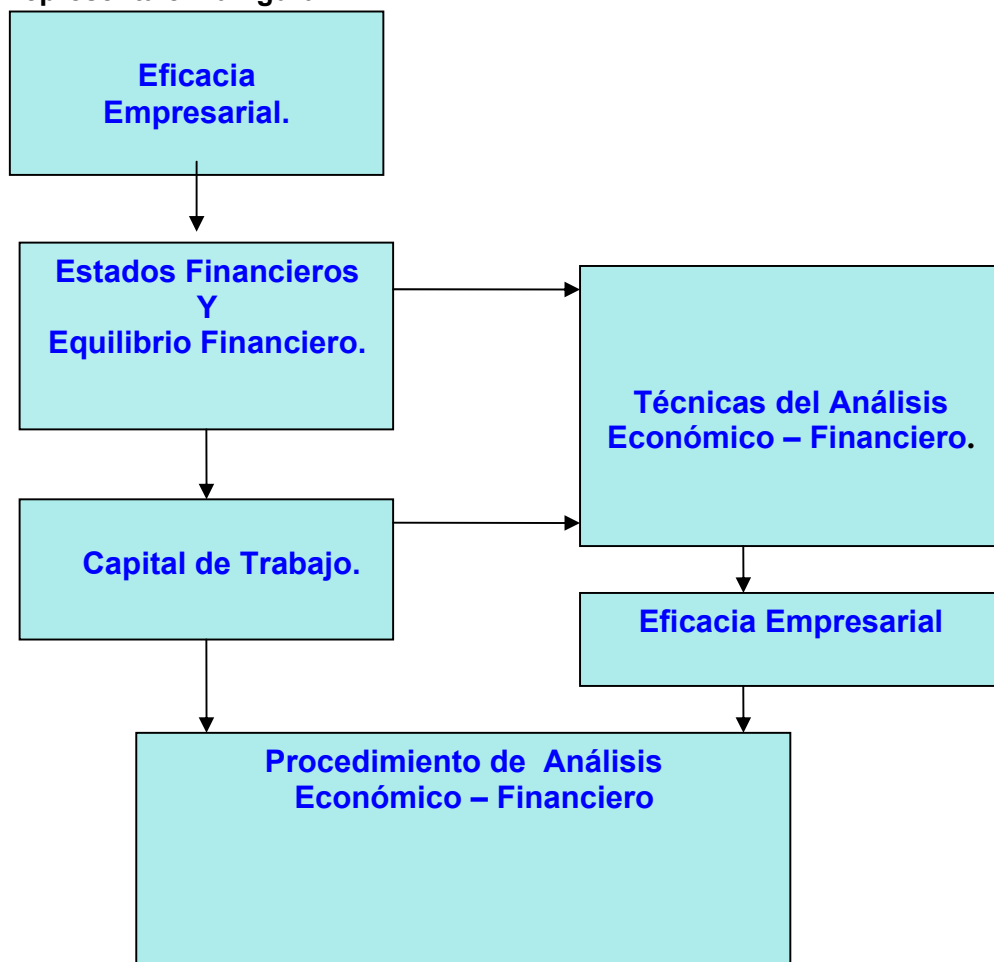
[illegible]

Eficacia Empresarial.

Estados Financieros Y Equilibrio Financiero.

Técnicas del Análisis Económico – Financiero.

Capital de Trabajo.

Eficacia Empresarial

Procedimiento de Análisis Económico – Financiero